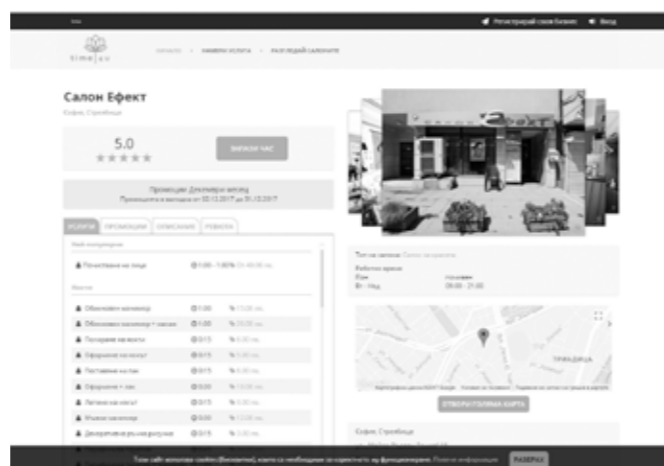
Регистрирай своя бизнес Вход

time|cu

Начало › Намери услуга › Разгледай салоните

Салон Ефект

София, Стрелбище

5.0

★★★★★

ЗАПАЗИ ЧАС

Промоции Декември месец
Промоцията е валидна от 01.12.2017 до 31.12.2017

УСЛУГИ ПРОМОЦИИ ОПИСАНИЕ РЕВЮТА

Почистване на лице

Обикновен маникюр

Обикновен маникюр + лакиране

Поставяне на гел

Тип на салона:

Работно време

Пон - Нед 09:00 - 21:00

ОТВОРИ ГОЛЯМА КАРТА

София, Стрелбище

РАЗБРАХ